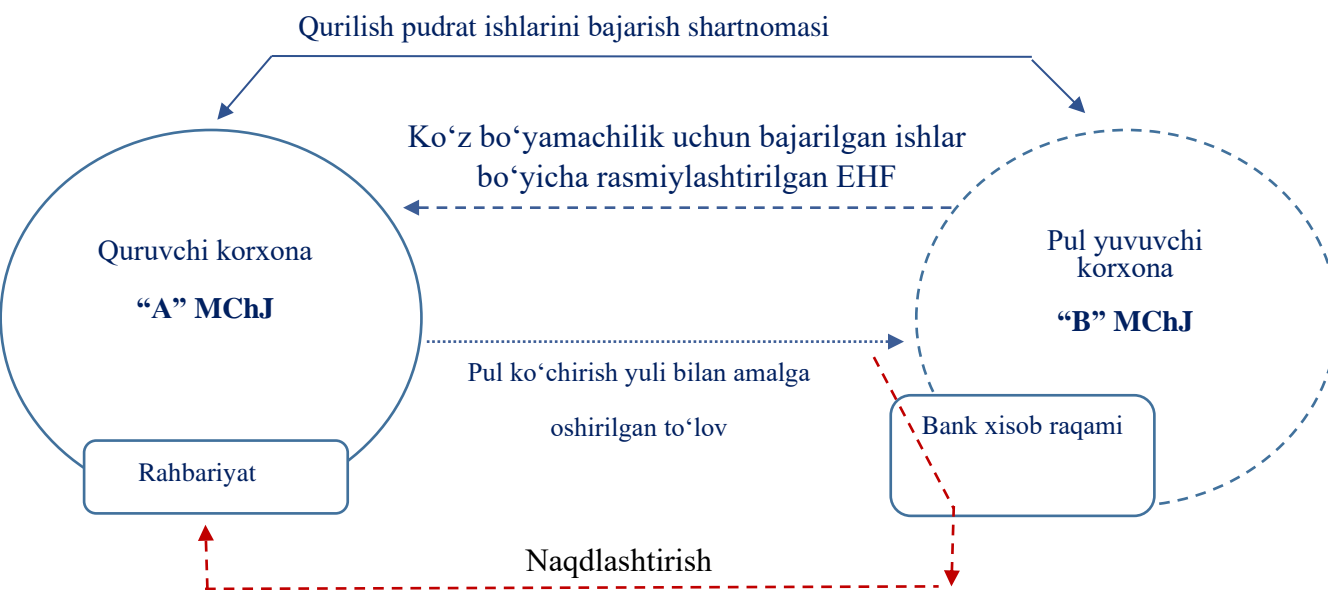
Qurilish pudrat ishlarini bajarish shartnomasi

Ko‘z bo‘yamachilik uchun bajarilgan ishlar bo‘yicha rasmiylashtirilgan EHF

Quruvchi korxona

“A” MChJ

Pul yuvuvchi korxona

“B” MChJ

Pul ko‘chirish yuli bilan amalga oshirilgan to‘lov

Bank xisob raqami

Rahbariyat

Naqdlashtirish